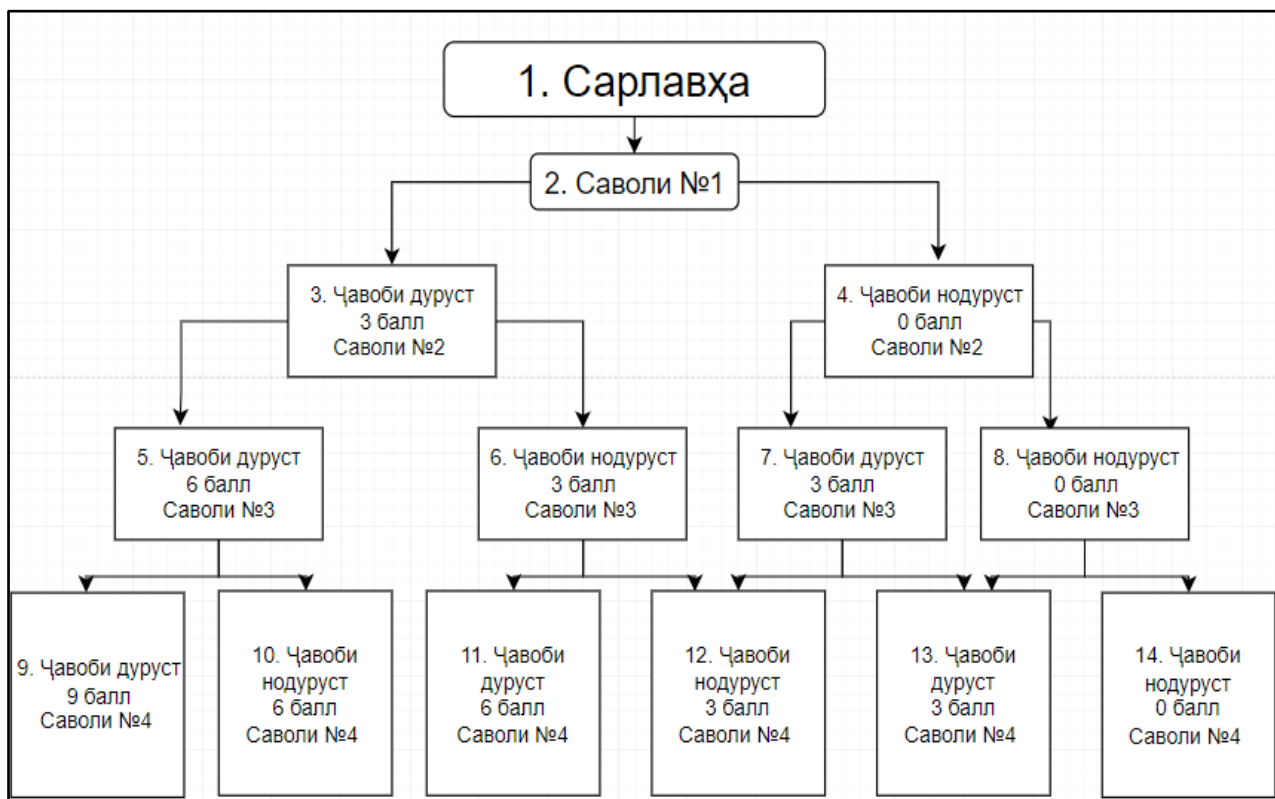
1. Сарлавҳа

2. Саволи №1

3. Ҷавоби дуруст
3 балл
Саволи №2

4. Ҷавоби нодуруст
0 балл
Саволи №2

5. Ҷавоби дуруст
6 балл
Саволи №3

6. Ҷавоби нодуруст
3 балл
Саволи №3

7. Ҷавоби дуруст
3 балл
Саволи №3

8. Ҷавоби нодуруст
0 балл
Саволи №3

9. Ҷавоби дуруст
9 балл
Саволи №4

10. Ҷавоби нодуруст
6 балл
Саволи №4

11. Ҷавоби дуруст
6 балл
Саволи №4

12. Ҷавоби нодуруст
3 балл
Саволи №4

13. Ҷавоби дуруст
3 балл
Саволи №4

14. Ҷавоби нодуруст
0 балл
Саволи №4